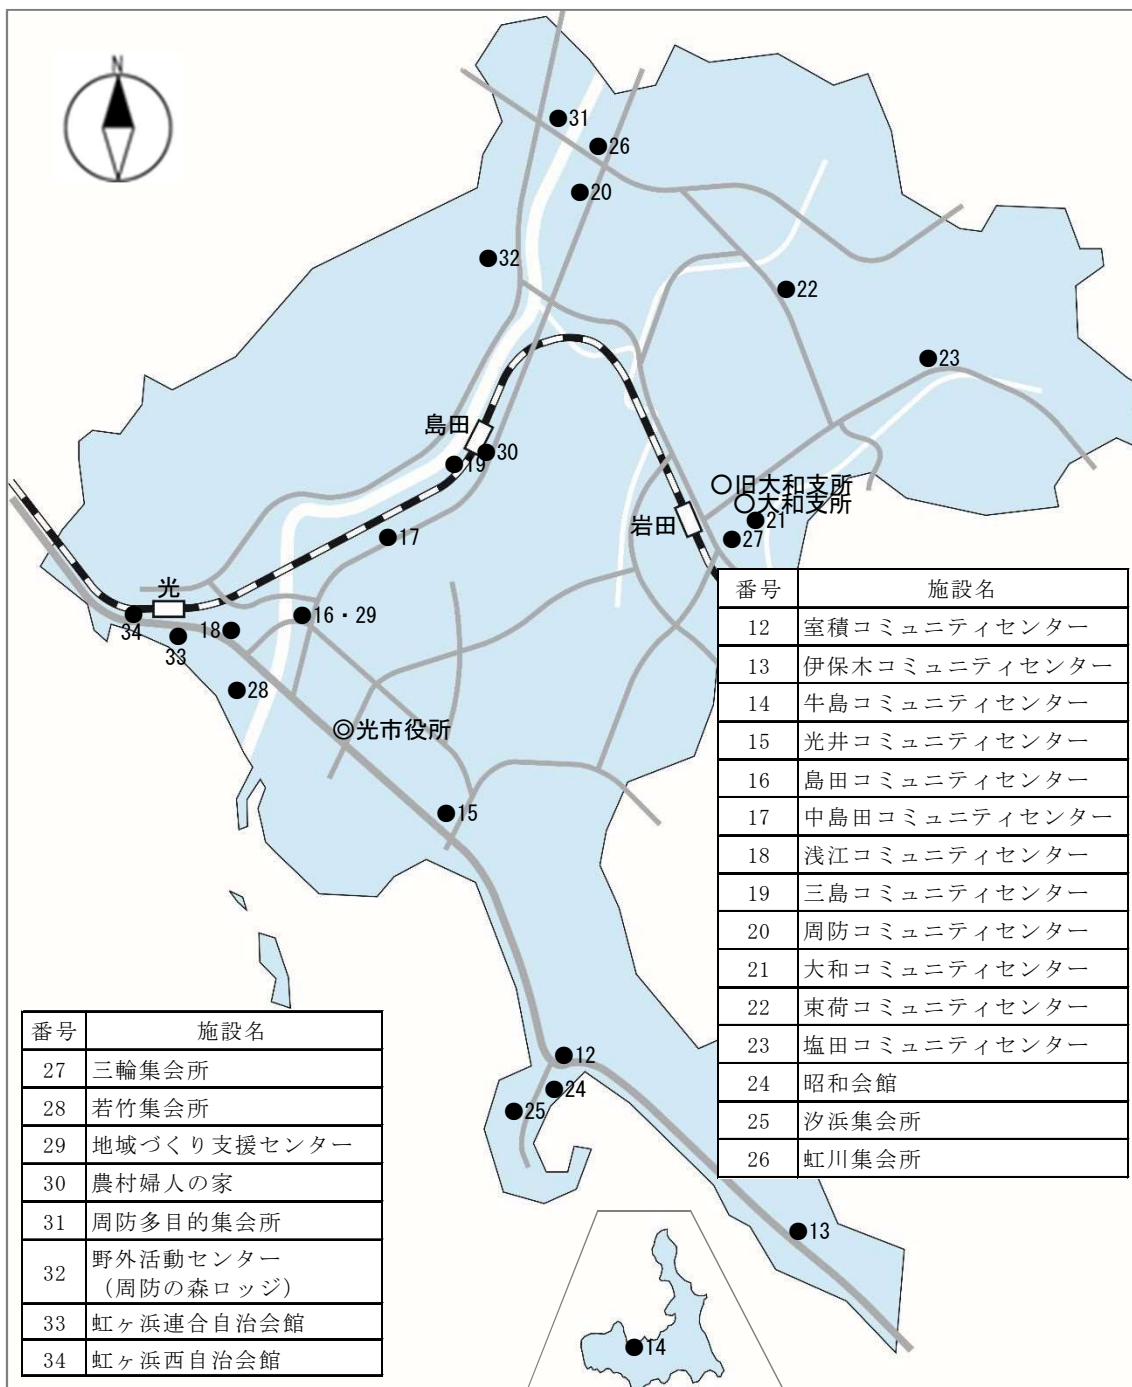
N

31
26
20
32
22
23
島田
30
19
○旧大和支所
○大和支所
21
岩田
27
17
光
34
33
18
16・29
28
◎光市役所
15
12
24
25
13
14

| 番号 | 施設名 |
|---|---|
| 12 | 室積コミュニティセンター |
| 13 | 伊保木コミュニティセンター |
| 14 | 牛島コミュニティセンター |
| 15 | 光井コミュニティセンター |
| 16 | 島田コミュニティセンター |
| 17 | 中島田コミュニティセンター |
| 18 | 浅江コミュニティセンター |
| 19 | 三島コミュニティセンター |
| 20 | 周防コミュニティセンター |
| 21 | 大和コミュニティセンター |
| 22 | 束荷コミュニティセンター |
| 23 | 塩田コミュニティセンター |
| 24 | 昭和会館 |
| 25 | 汐浜集会所 |
| 26 | 虹川集会所 |

| 番号 | 施設名 |
|---|---|
| 27 | 三輪集会所 |
| 28 | 若竹集会所 |
| 29 | 地域づくり支援センター |
| 30 | 農村婦人の家 |
| 31 | 周防多目的集会所 |
| 32 | 野外活動センター（周防の森ロッジ） |
| 33 | 虹ヶ浜連合自治会館 |
| 34 | 虹ヶ浜西自治会館 |